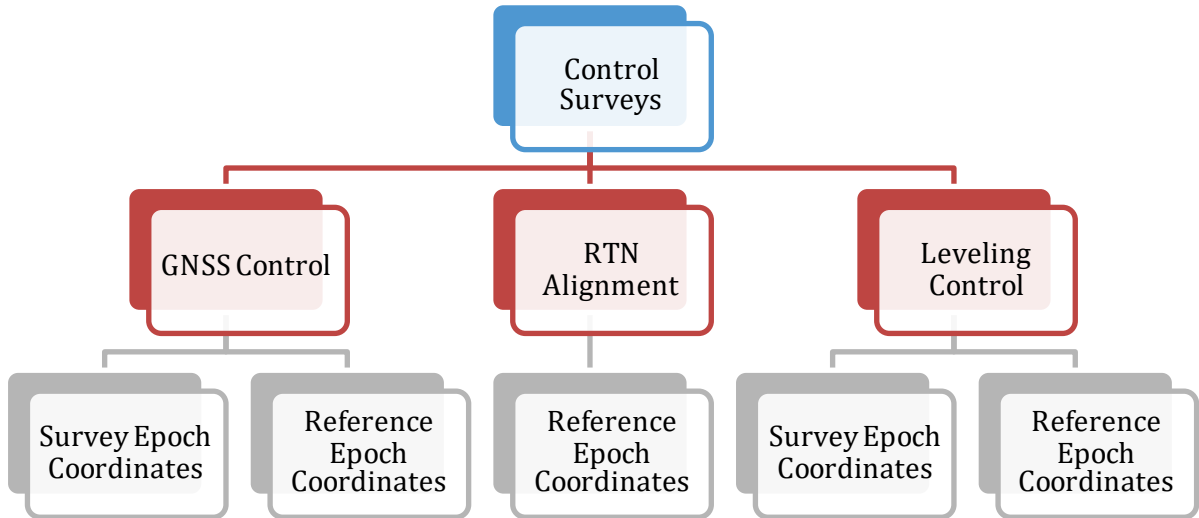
Control Surveys

GNSS Control

RTN Alignment

Leveling Control

Survey Epoch Coordinates

Reference Epoch Coordinates

Reference Epoch Coordinates

Survey Epoch Coordinates

Reference Epoch Coordinates